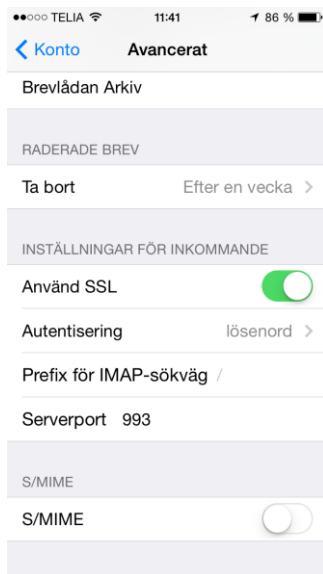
●●○○○ TELIA 11:41 86 %

Konto Avancerat

Brevlådan Arkiv

RADERADE BREV

Ta bort Efter en vecka

INSTÄLLNINGAR FÖR INKOMMANDE

Använd SSL

Autentisering lösenord

Prefix för IMAP-sökväg /

Serverport 993

S/MIME

S/MIME